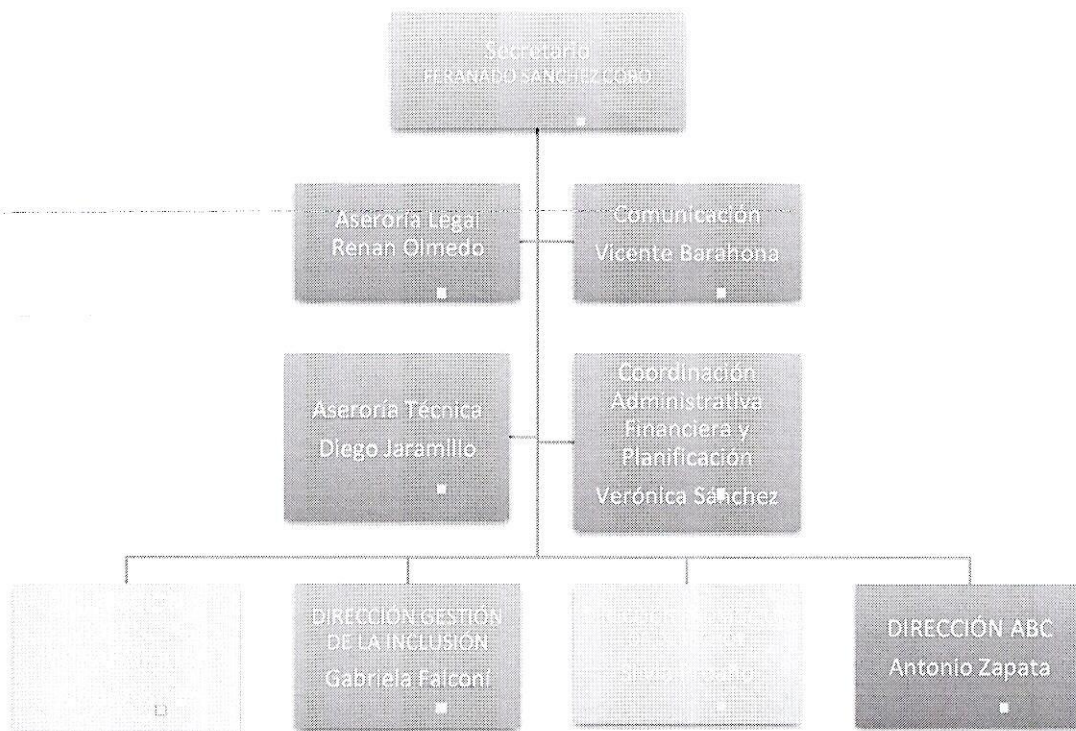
Secretario
FERANADO SANCHEZ COBO

Aseroría Legal
Renan Olmedo

Comunicación
Vicente Barahona

Aseroría Técnica
Diego Jaramillo

Coordinación Administrativa Financiera y Planificación
Verónica Sánchez

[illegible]

DIRECCIÓN GESTIÓN DE LA INCLUSIÓN
Gabriela Falconí

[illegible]

DIRECCIÓN ABC
Antonio Zapata